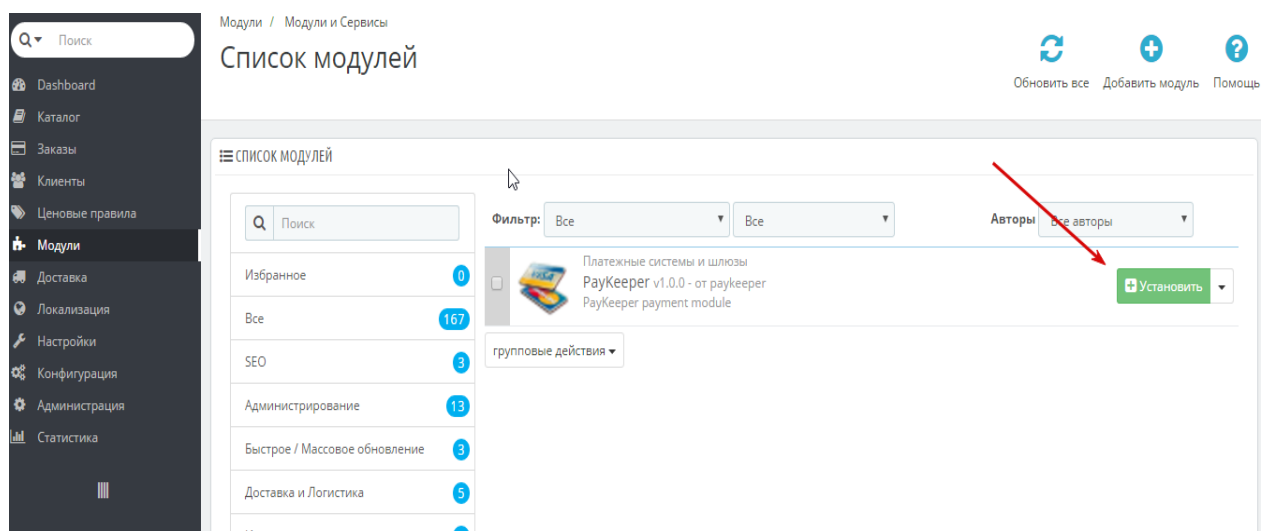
Поиск

Dashboard
Каталог
Заказы
Клиенты
Ценовые правила
Модули
Доставка
Локализация
Настройки
Конфигурация
Администрация
Статистика

Модули / Модули и Сервисы

Список модулей

Обновить все
Добавить модуль
Помощь

СПИСОК МОДУЛЕЙ

Поиск

| | |
|---|---|
| Избранное | 0 |
| Все | 167 |
| SEO | 3 |
| Администрирование | 13 |
| Быстрое / Массовое обновление | 3 |
| Доставка и Логистика | 5 |

Фильтр: Все
Все
Авторы Все авторы

Платежные системы и шлюзы
PayKeeper v1.0.0 - от paykeeper
PayKeeper payment module

Установить

групповые действия